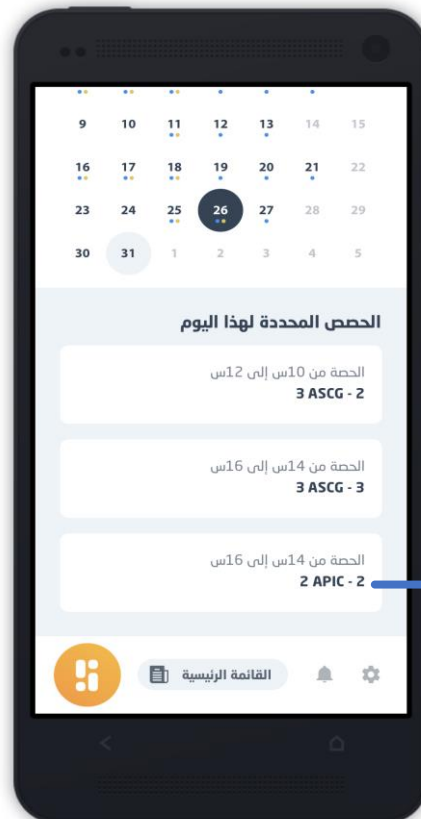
| | | | | | | |
|---|---|---|---|---|---|---|
| 9 | 10 | 11 | 12 | 13 | 14 | 15 |
| 16 | 17 | 18 | 19 | 20 | 21 | 22 |
| 23 | 24 | 25 | 26 | 27 | 28 | 29 |
| 30 | 31 | 1 | 2 | 3 | 4 | 5 |

الحصص المحددة لهذا اليوم

الحصة من 10س إلى 12س
3 ASCG - 2

الحصة من 14س إلى 16س
3 ASCG - 3

الحصة من 14س إلى 16س
2 APIC - 2

القائمة الرئيسية